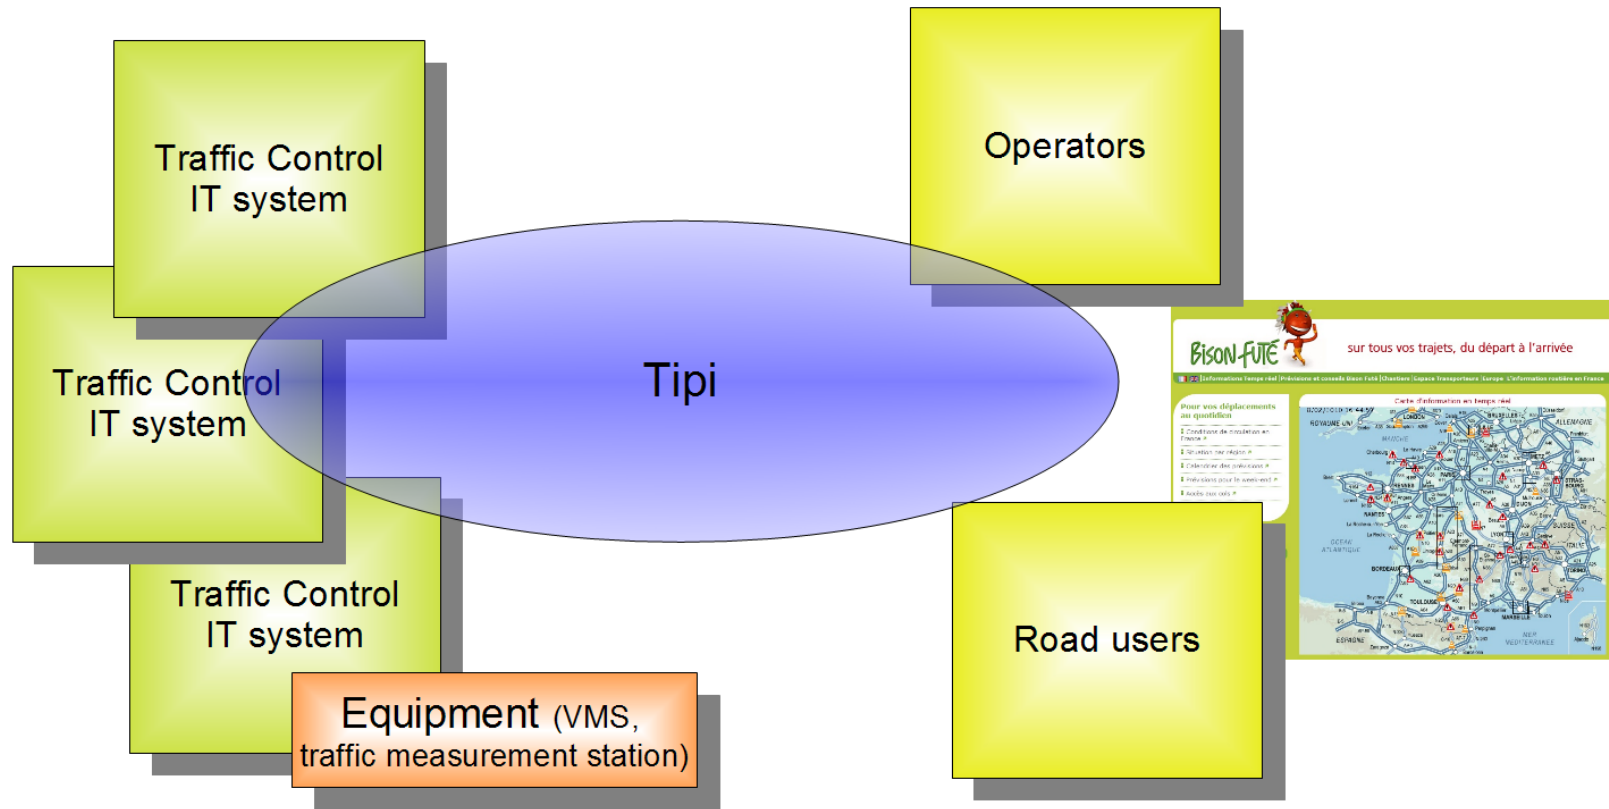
Traffic Control IT system

Traffic Control IT system

Traffic Control IT system

Equipment (VMS, traffic measurement station)

Tipi

Operators

Bison Futé

sur tous vos trajets, du départ à l'arrivée

Pour vos déplacements au quotidien

Carte d'information en temps réel

Road users